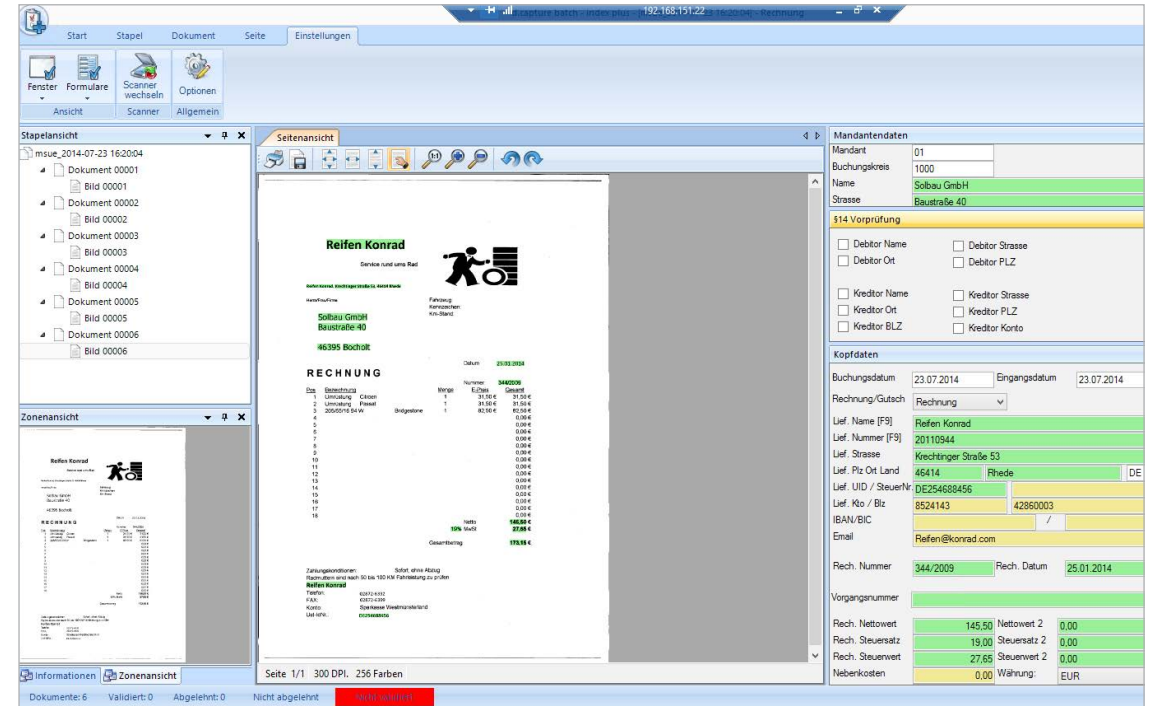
Xcapture batch - index plus - [192.168.151.22 - 23 16:20:04] - Rechnung

Start Stapel Dokument Seite Einstellungen

Fenster Formulare Scanner wechseln Optionen
Ansicht Scanner Allgemein

Stapelansicht
msue_2014-07-23 16:20:04
Dokument 00001
Bild 00001
Dokument 00002
Bild 00002
Dokument 00003
Bild 00003
Dokument 00004
Bild 00004
Dokument 00005
Bild 00005
Dokument 00006
Bild 00006

Zonenansicht

Informationen Zonenansicht

Seitenansicht

Reifen Konrad
Service rund ums Rad
Reifen Konrad, Krechtinger Straße 53, 46414 Rhede
Herr/Frau/Firma
Fahrzeug:
Kennzeichen:
Km-Stand:
Solbau GmbH
Baustraße 40
46395 Bocholt
Datum 25.01.2014
RECHNUNG
Nummer 344/2009

| Pos | Bezeichnung | | Menge | E-Preis | Gesamt |
|---|---|---|---|---|---|
| 1 | Umrüstung Citroen | | 1 | 31,50 € | 31,50 € |
| 2 | Umrüstung Passat | | 1 | 31,50 € | 31,50 € |
| 3 | 205/55/16 84 W | Bridgestone | 1 | 82,50 € | 82,50 € |
| 4 | | | | | 0,00 € |
| 5 | | | | | 0,00 € |
| 6 | | | | | 0,00 € |
| 7 | | | | | 0,00 € |
| 8 | | | | | 0,00 € |
| 9 | | | | | 0,00 € |
| 10 | | | | | 0,00 € |
| 11 | | | | | 0,00 € |
| 12 | | | | | 0,00 € |
| 13 | | | | | 0,00 € |
| 14 | | | | | 0,00 € |
| 15 | | | | | 0,00 € |
| 16 | | | | | 0,00 € |
| 17 | | | | | 0,00 € |
| 18 | | | | | 0,00 € |

Netto 145,50 €
19% MwSt 27,65 €
Gesamtbetrag 173,15 €

Zahlungskonditionen: Sofort, ohne Abzug
Radmuttern sind nach 50 bis 100 KM Fahrleistung zu prüfen
Reifen Konrad
Telefon: 02872-6332
FAX: 02872-6399
Konto: Sparkasse Westmünsterland
Ust-Nr.: DE254688456

Seite 1/1 300 DPI. 256 Farben

Mandantendaten
Mandant 01
Buchungskreis 1000
Name Solbau GmbH
Strasse Baustraße 40

§14 Vorprüfung
Debitor Name Debitor Strasse
Debitor Ort Debitor PLZ
Kreditor Name Kreditor Strasse
Kreditor Ort Kreditor PLZ
Kreditor BLZ Kreditor Konto

Kopfdaten
Buchungsdatum 23.07.2014 Eingangsdatum 23.07.2014
Rechnung/Gutsch Rechnung
Lief. Name [F9] Reifen Konrad
Lief. Nummer [F9] 20110944
Lief. Strasse Krechtinger Straße 53
Lief. Plz Ort Land 46414 Rhede DE
Lief. UID / SteuerNr. DE254688456
Lief. Kto / Blz 8524143 42860003
IBAN/BIC /
Email Reifen@konrad.com
Rech. Nummer 344/2009 Rech. Datum 25.01.2014
Vorgangsnummer
Rech. Nettowert 145,50 Nettowert 2 0,00
Rech. Steuersatz 19,00 Steuersatz 2 0,00
Rech. Steuerwert 27,65 Steuerwert 2 0,00
Nebenkosten 0,00 Währung: EUR

Dokumente: 6 Validiert: 0 Abgelehnt: 0 Nicht abgelehnt Nicht validiert